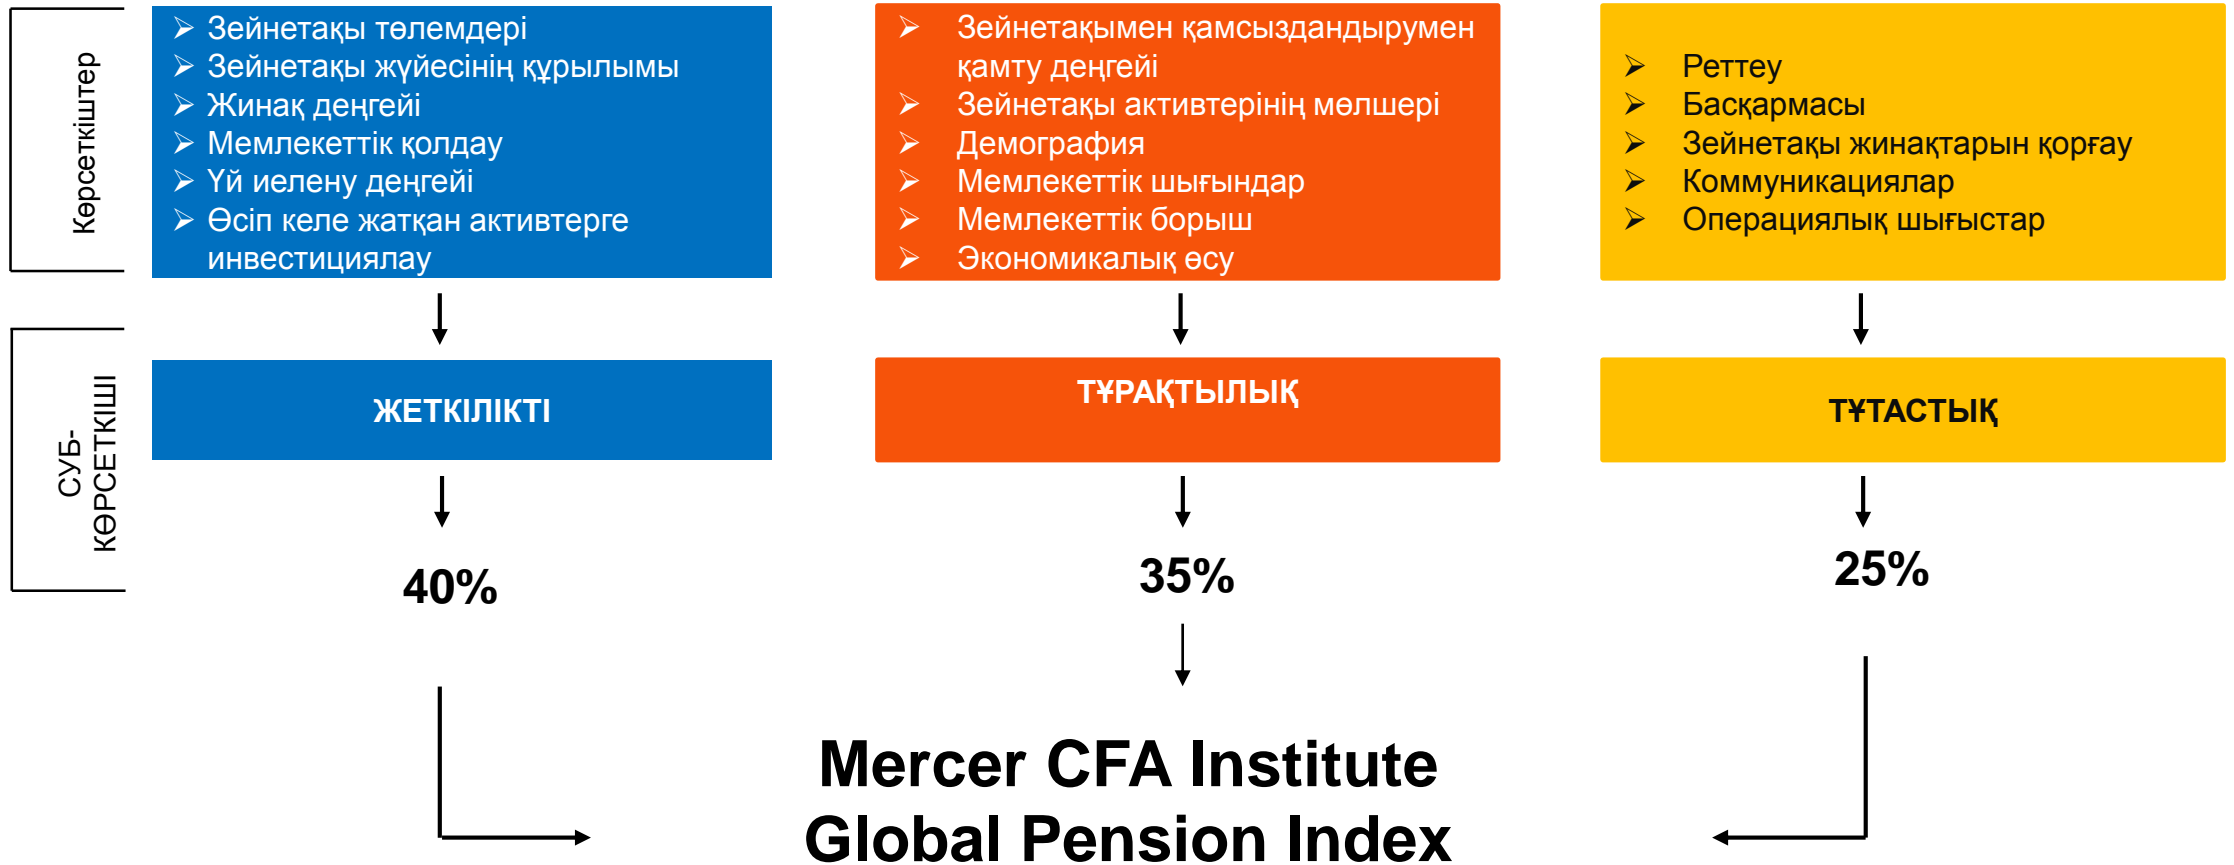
Көрсеткіштер

- Зейнетақы төлемдері
- Зейнетақы жүйесінің құрылымы
- Жинақ деңгейі
- Мемлекеттік қолдау
- Үй иелену деңгейі
- Өсіп келе жатқан активтерге инвестициялау

- Зейнетақымен қамсыздандырумен қамту деңгейі
- Зейнетақы активтерінің мөлшері
- Демография
- Мемлекеттік шығындар
- Мемлекеттік борыш
- Экономикалық өсу

- Реттеу
- Басқармасы
- Зейнетақы жинақтарын қорғау
- Коммуникациялар
- Операциялық шығыстар

СУБ-КӨРСЕТКІШІ

ЖЕТКІЛІКТІ

ТҰРАҚТЫЛЫҚ

ТҰТАСТЫҚ

40%

35%

25%

Mercer CFA Institute Global Pension Index